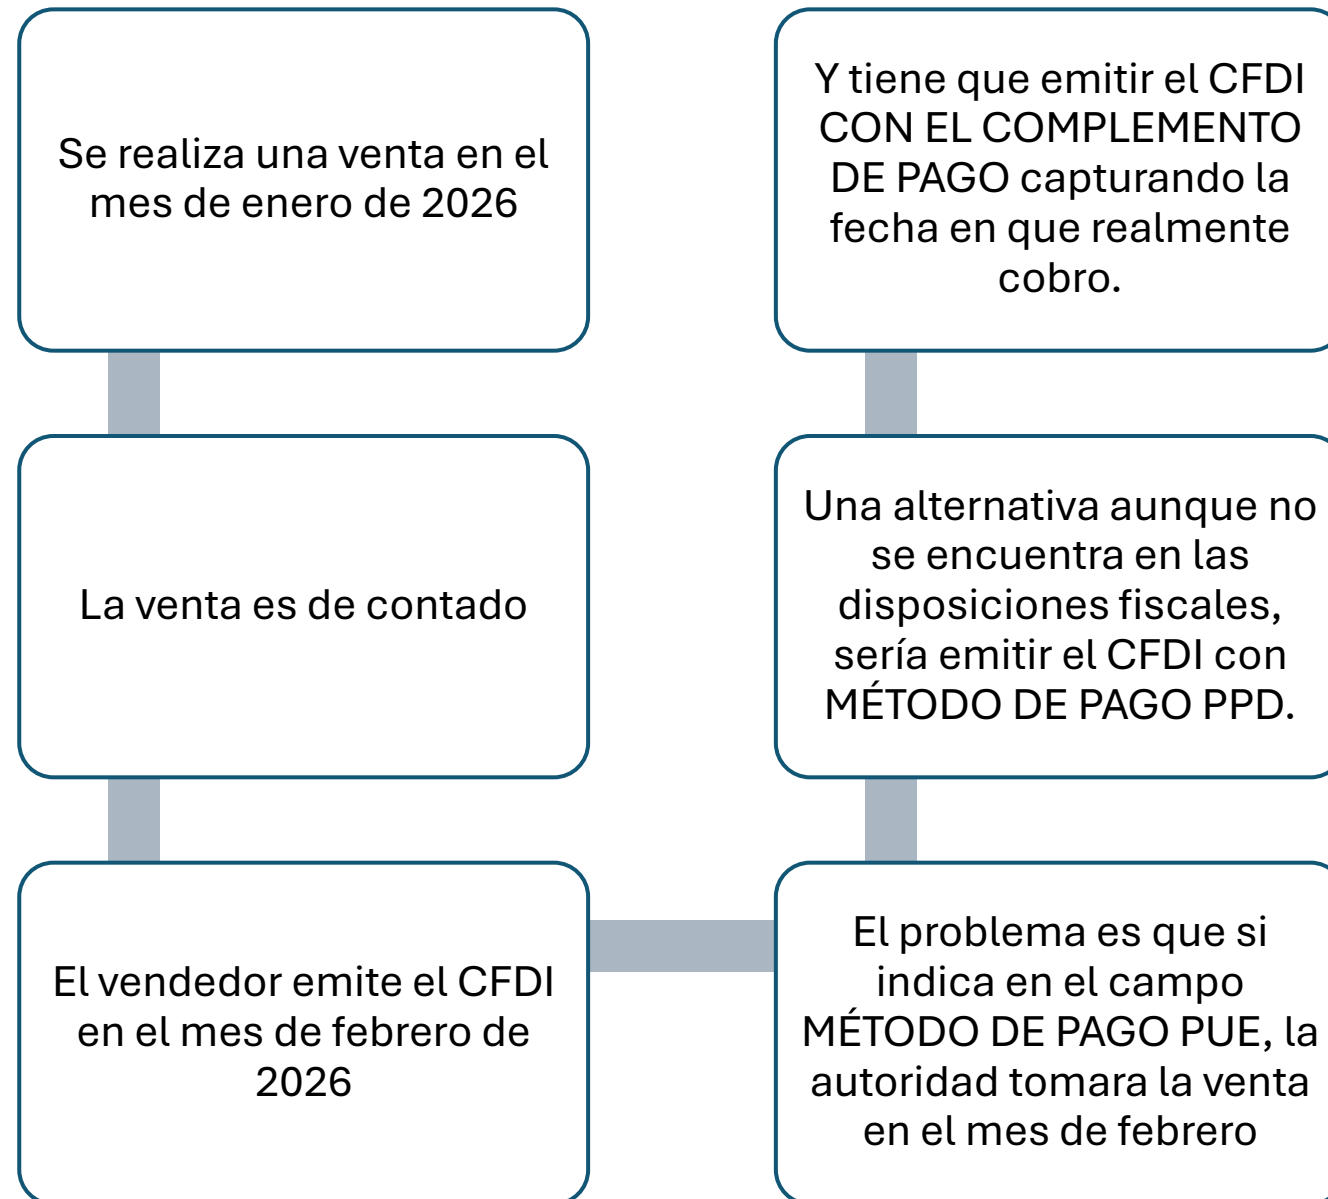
Se realiza una venta en el mes de enero de 2026

La venta es de contado

El vendedor emite el CFDI en el mes de febrero de 2026

El problema es que si indica en el campo MÉTODO DE PAGO PUE, la autoridad tomara la venta en el mes de febrero

Una alternativa aunque no se encuentra en las disposiciones fiscales, sería emitir el CFDI con MÉTODO DE PAGO PPD.

Y tiene que emitir el CFDI CON EL COMPLEMENTO DE PAGO capturando la fecha en que realmente cobro.